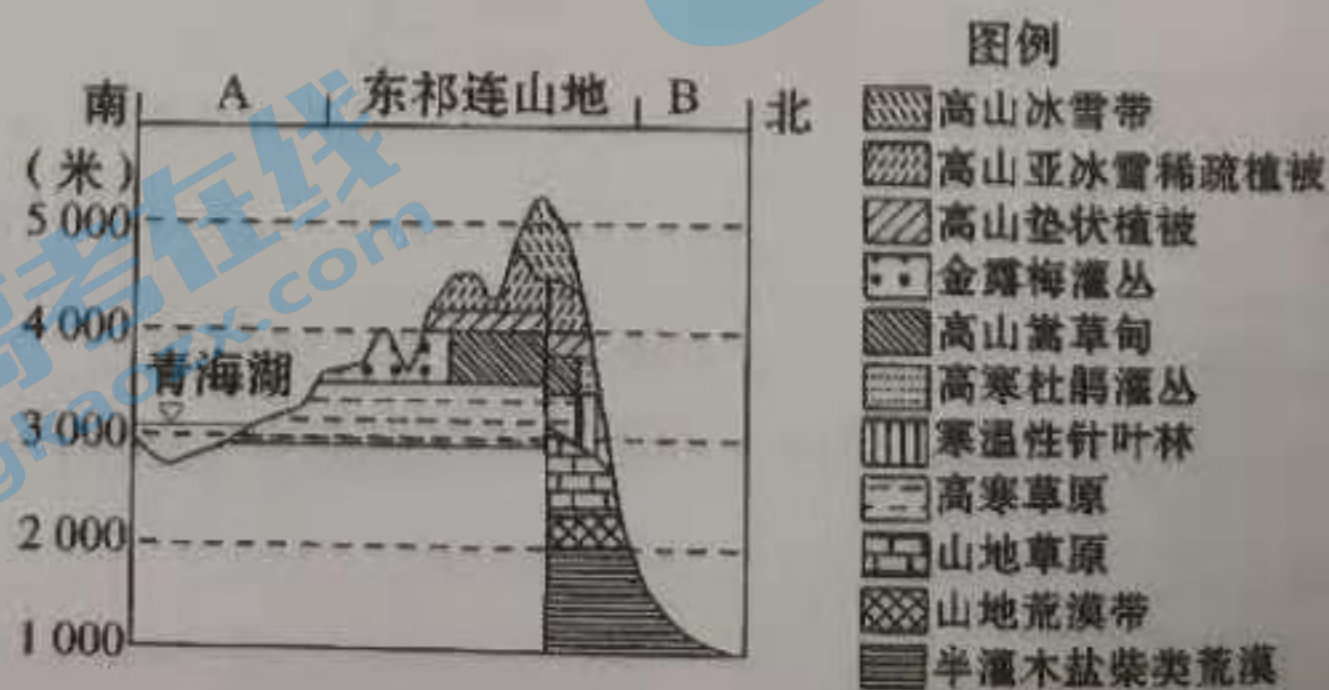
南 A 东邦连山地 B 北

(米)

5 000

4 000

青海湖

3 000

2 000

1 000

图例

高山冰雪带

高山亚冰雪稀疏植被

高山垫状植被

金露梅灌丛

高山嵩草甸

高寒杜鹃灌丛

寒温性针叶林

高寒草原

山地草原

山地荒漠带

半灌木盐柴类荒漠